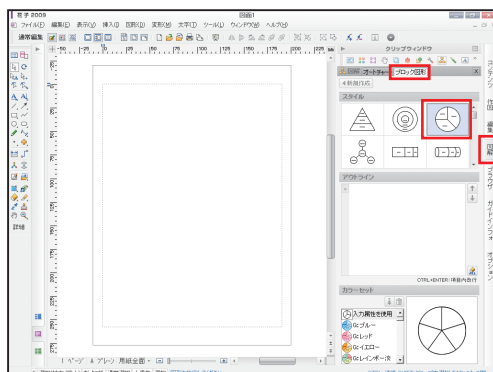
花子 2009
図面1
ファイル(F) 編集(E) 表示(V) 挿入(I) 図形(D) 実形(A) 文字(T) ツール(L) ウィンドウ(W) ヘルプ(H)
通常編集
詳細
クリップウィンドウ
オートチャート
ブロック図形
<前回の状態
スタイル
アウトライン
CTRL+ENTER:同階層追加
カラーセット
入力属性を使用
Gcブルー
Gcレッド
Gcイエロー
Gcレインボー淡
1ページ
レイヤー
用紙全面